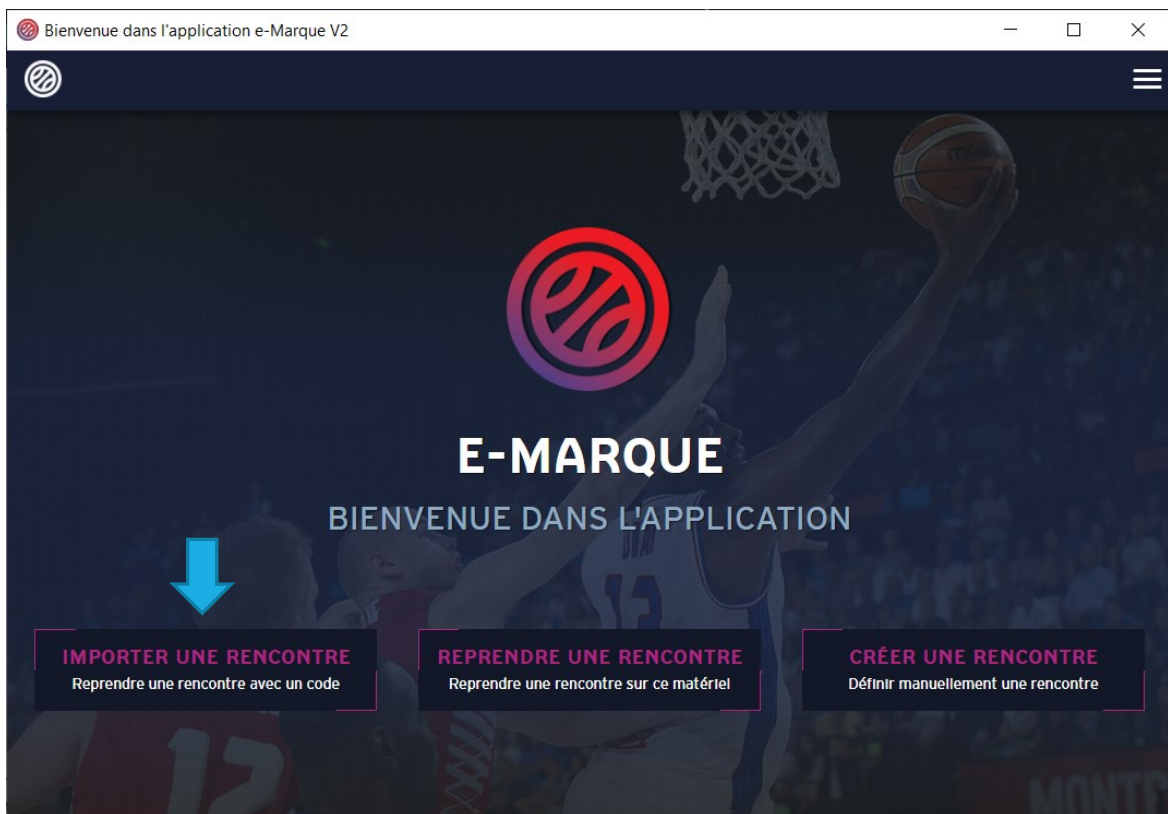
Bienvenue dans l'application e-Marque V2

E-MARQUE

BIENVENUE DANS L'APPLICATION

IMPORTER UNE RENCONTRE
Reprendre une rencontre avec un code

REPRENDRE UNE RENCONTRE
Reprendre une rencontre sur ce matériel

CRÉER UNE RENCONTRE
Définir manuellement une rencontre